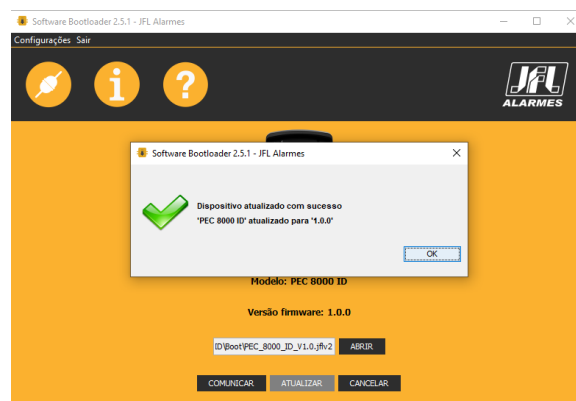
Software Bootloader 2.5.1 - JFL Alarmes

Configurações Sair

JFL ALARMES

Software Bootloader 2.5.1 - JFL Alarmes

Dispositivo atualizado com sucesso
'PEC 8000 ID' atualizado para '1.0.0'

OK

Modelo: PEC 8000 ID

Versão firmware: 1.0.0

ID\Boot\PEC_8000_ID_V1.0.jflv2

ABRIR

COMUNICAR ATUALIZAR CANCELAR